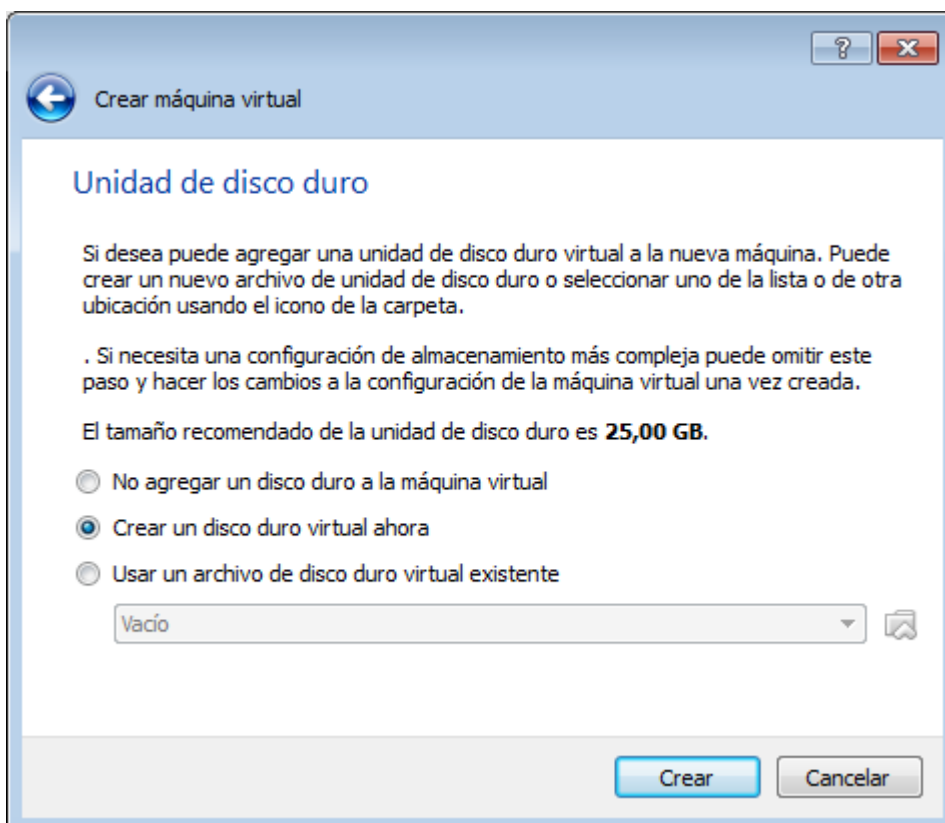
?

Crear máquina virtual

Unidad de disco duro

Si desea puede agregar una unidad de disco duro virtual a la nueva máquina. Puede crear un nuevo archivo de unidad de disco duro o seleccionar uno de la lista o de otra ubicación usando el icono de la carpeta.

. Si necesita una configuración de almacenamiento más compleja puede omitir este paso y hacer los cambios a la configuración de la máquina virtual una vez creada.

El tamaño recomendado de la unidad de disco duro es **25,00 GB**.

No agregar un disco duro a la máquina virtual

Crear un disco duro virtual ahora

Usar un archivo de disco duro virtual existente

Vacío

Crear

Cancelar